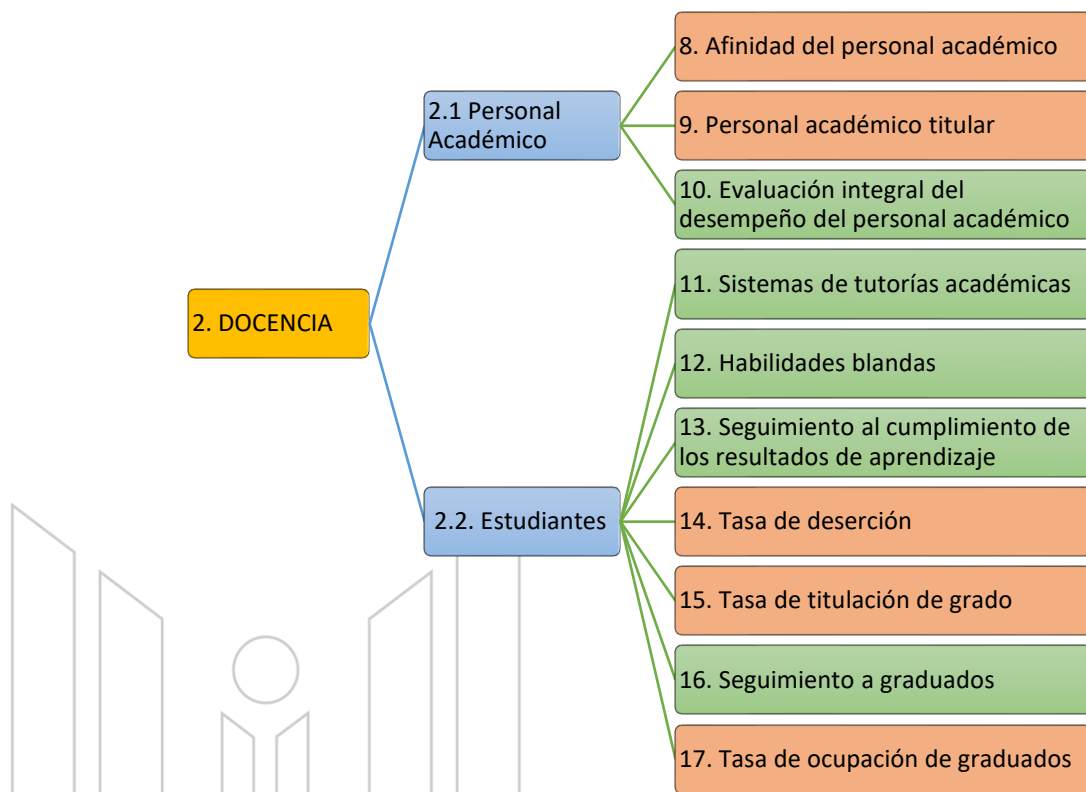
2. DOCENCIA

2.1 Personal Académico

8. Afinidad del personal académico

9. Personal académico titular

10. Evaluación integral del desempeño del personal académico

2.2. Estudiantes

11. Sistemas de tutorías académicas

12. Habilidades blandas

13. Seguimiento al cumplimiento de los resultados de aprendizaje

14. Tasa de deserción

15. Tasa de titulación de grado

16. Seguimiento a graduados

17. Tasa de ocupación de graduados